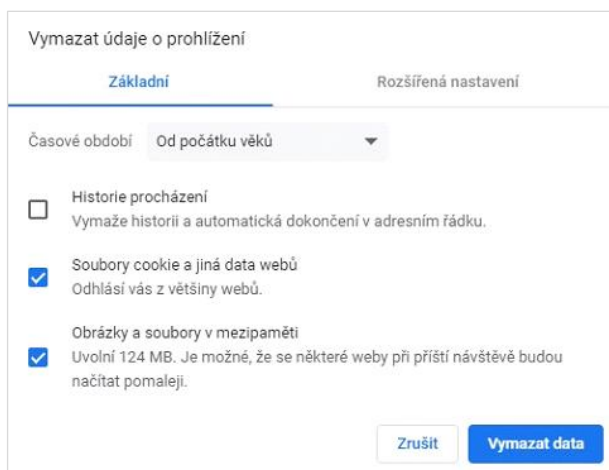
Vymazat údaje o prohlížení

Základní

Rozšířená nastavení

Časové období

Od počátku věků

Historie procházení
Vymaže historii a automatická dokončení v adresním řádku.

Soubory cookie a jiná data webů
Odhlásí vás z většiny webů.

Obrázky a soubory v mezipaměti
Uvolní 124 MB. Je možné, že se některé weby při příští návštěvě budou načítat pomaleji.

Zrušit

Vymazat data